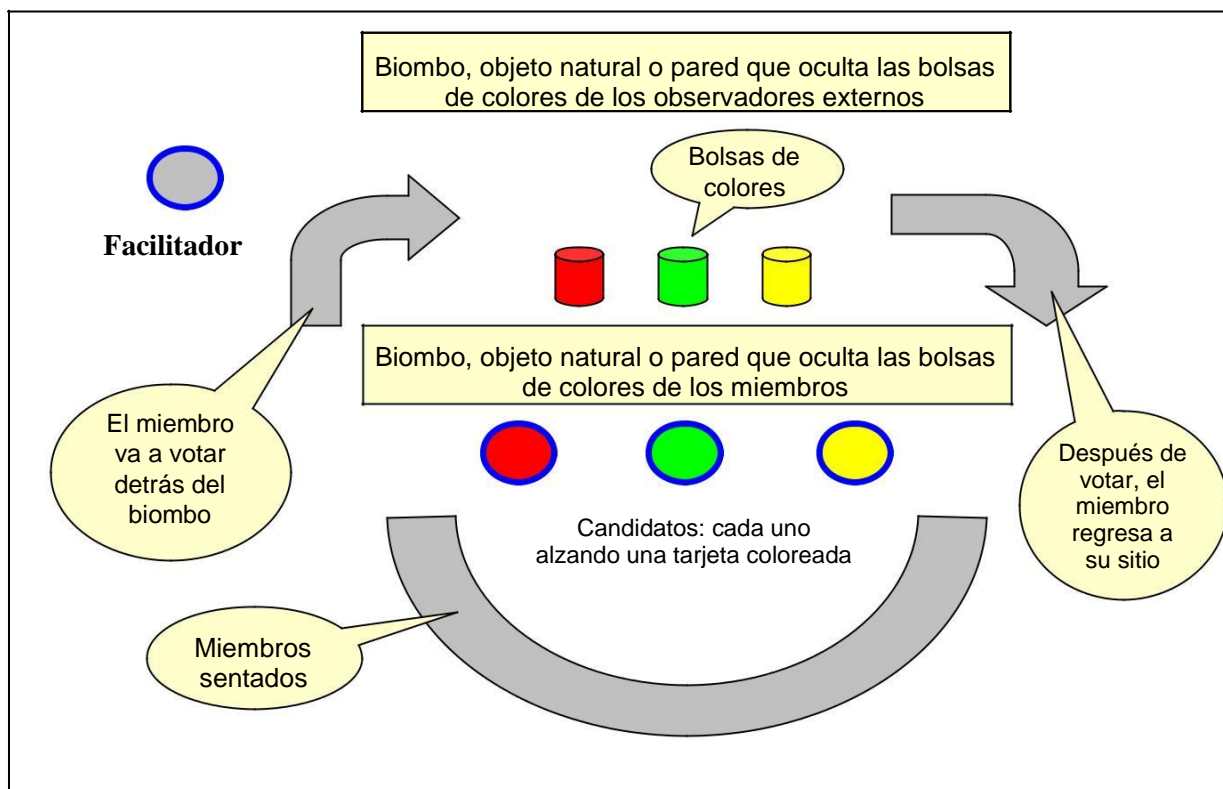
Biombo, objeto natural o pared que oculta las bolsas de colores de los observadores externos

Facilitador

Bolsas de colores

Biombo, objeto natural o pared que oculta las bolsas de colores de los miembros

El miembro va a votar detrás del biombo

Después de votar, el miembro regresa a su sitio

Candidatos: cada uno alzando una tarjeta coloreada

Miembros sentados